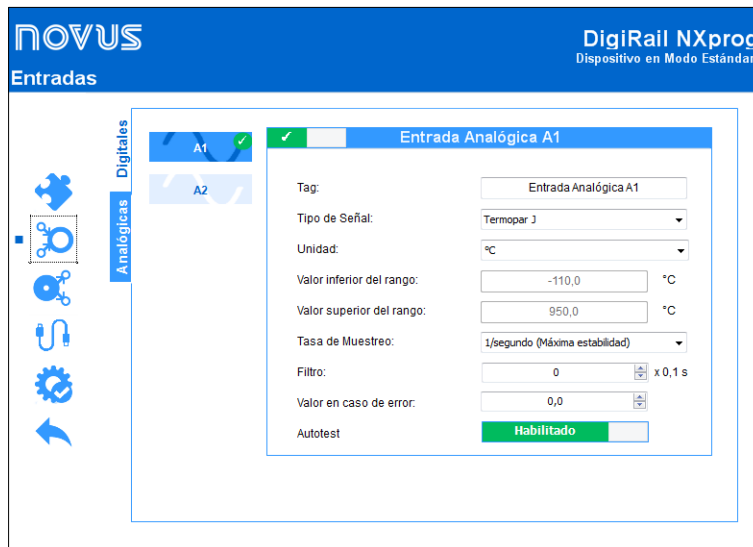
novus

DigiRail NXprog
Dispositivo en Modo Estándar

Entradas

Digitales
Analógicas

A1
A2

✓ Entrada Analógica A1

Tag: Entrada Analógica A1
Tipo de Señal: Termopar J
Unidad: ºC
Valor inferior del rango: -110,0 °C
Valor superior del rango: 950,0 °C
Tasa de Muestreo: 1/segundo (Máxima estabilidad)
Filtro: 0 x 0,1 s
Valor en caso de error: 0,0
Autotest Habilitado